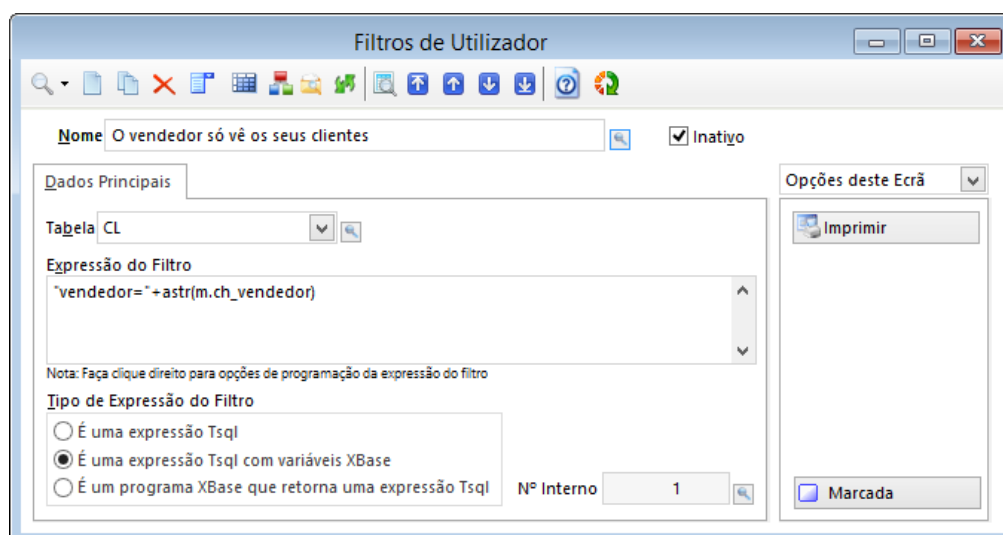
Filtros de Utilizador

Nome O vendedor só vê os seus clientes

Inativo

Dados Principais

Opções deste Ecrã

Tabela CL

Imprimir

Expressão do Filtro

"vendedor="+astr(m.ch_vendedor)

Nota: Faça clique direito para opções de programação da expressão do filtro

Tipo de Expressão do Filtro

É uma expressão Tsql

É uma expressão Tsql com variáveis XBase

É um programa XBase que retorna uma expressão Tsql

Nº Interno 1

Marcada